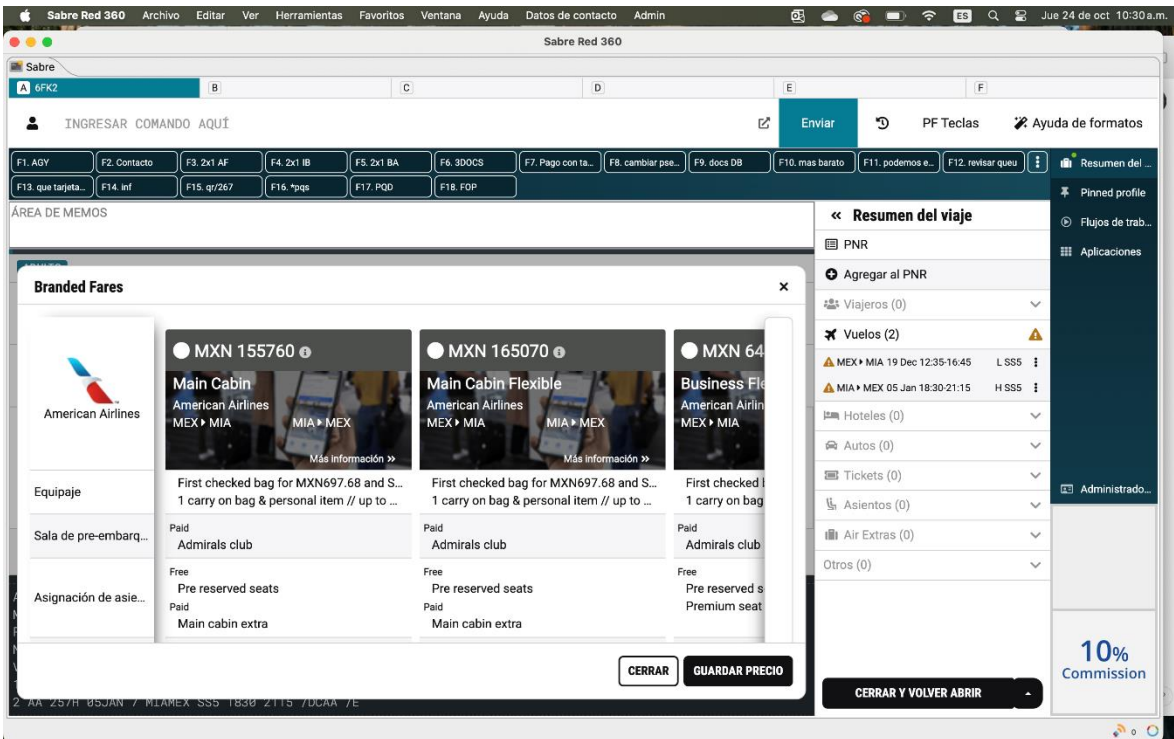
Sabre Red 360 Archivo Editar Ver Herramientas Favoritos Ventana Ayuda Datos de contacto Admin

ES Jue 24 de oct 10:30 a.m.

Sabre Red 360

Sabre

A 6FK2 | B | C | D | E | F

INGRESAR COMANDO AQUÍ

Enviar

PF Teclas

Ayuda de formatos

F1. AGY | F2. Contacto | F3. 2x1 AF | F4. 2x1 IB | F5. 2x1 BA | F6. 3DOCS | F7. Pago con ta... | F8. cambiar pse... | F9. docs DB | F10. mas barato | F11. podemos e... | F12. revisar queu

F13. que tarjeta... | F14. inf | F15. qr/267 | F16. *pqs | F17. PQD | F18. FOP

ÁREA DE MEMOS

Branded Fares

×

American Airlines

| | MXN 155760 | MXN 165070 | MXN 64 |
|---|---|---|---|
| | Main Cabin<br>American Airlines<br>MEX ▸ MIA MIA ▸ MEX<br>Más información » | Main Cabin Flexible<br>American Airlines<br>MEX ▸ MIA MIA ▸ MEX<br>Más información » | Business Fl<br>American Airlin<br>MEX ▸ MIA |
| Equipaje | First checked bag for MXN697.68 and S...<br>1 carry on bag & personal item // up to ... | First checked bag for MXN697.68 and S...<br>1 carry on bag & personal item // up to ... | First checked<br>1 carry on bag |
| Sala de pre-embarq... | Paid<br>Admirals club | Paid<br>Admirals club | Paid<br>Admirals club |
| Asignación de asie... | Free<br>Pre reserved seats<br>Paid<br>Main cabin extra | Free<br>Pre reserved seats<br>Paid<br>Main cabin extra | Free<br>Pre reserved s<br>Premium seat |

CERRAR GUARDAR PRECIO

2 AA 257H 05JAN / MIAMEX SS5 1830 2115 /DCAA /E

« Resumen del viaje

PNR

Agregar al PNR

Viajeros (0)

Vuelos (2)

MEX ▸ MIA 19 Dec 12:35-16:45 L SS5

MIA ▸ MEX 05 Jan 18:30-21:15 H SS5

Hoteles (0)

Autos (0)

Tickets (0)

Asientos (0)

Air Extras (0)

Otros (0)

CERRAR Y VOLVER ABRIR

Resumen del ...

Pinned profile

Flujos de trab...

Aplicaciones

Administrado...

10%
Commission